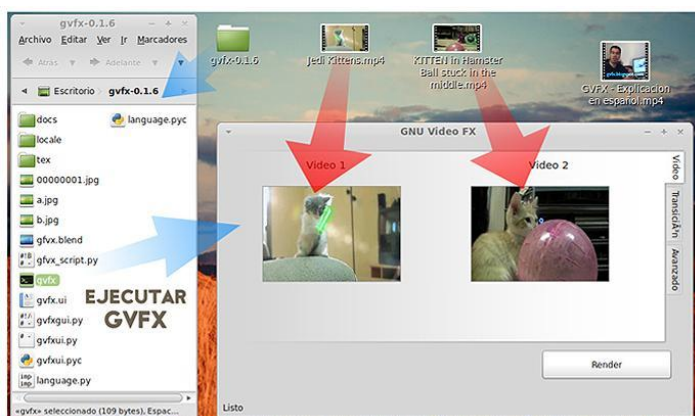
gvfx-0.1.6

Archivo Editar Ver Ir Marcadores

Atrás Adelante

Escritorio gvfx-0.1.6

docs
language.pyc
locale
tex
00000001.jpg
a.jpg
b.jpg
gvfx.blend
gvfx_script.py
gvfx
gvfx.ui
gvfxgui.py
gvfxui.py
gvfxui.pyc
language.py

«gvfx» seleccionado (109 bytes), Espac...

gvfx-0.1.6

Jedi Kittens.mp4

KITTEN in Hamster Ball stuck in the middle.mp4

GVFX - Explicacion en español.mp4

GNU Video FX

Video 1

Video 2

Video

TransiciÃn

Avanzado

Render

Listo

EJECUTAR GVFX